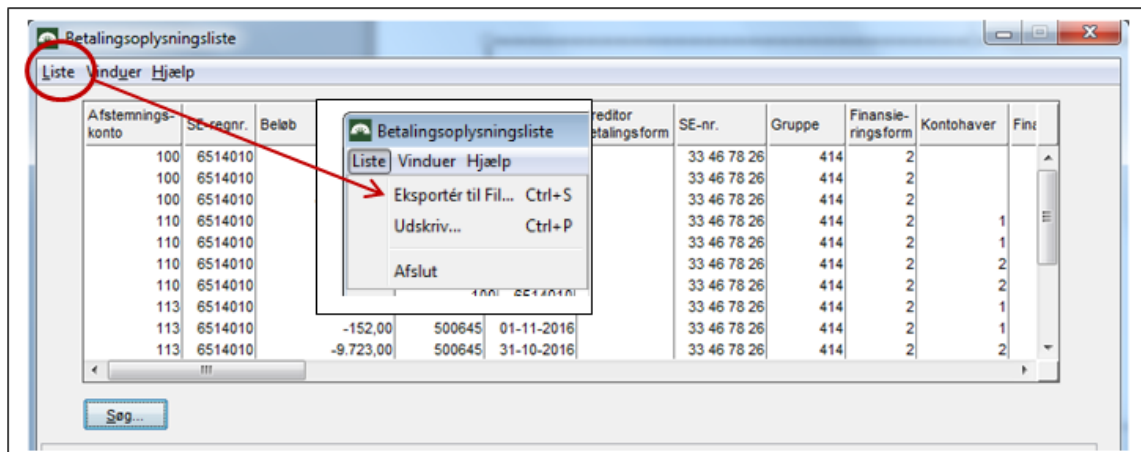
Betalingsoplysningsliste

Liste Vinduer Hjælp

| Afstemnings-konto | SE-regnr. | Beløb | | | Kreditor betalingsform | SE-nr. | Gruppe | Finansie-ringsform | Kontohaver | Fina |
|---|---|---|---|---|---|---|---|---|---|---|
| 100 | 6514010 | | | | | 33 46 78 26 | 414 | 2 | | |
| 100 | 6514010 | | | | | 33 46 78 26 | 414 | 2 | | |
| 100 | 6514010 | | | | | 33 46 78 26 | 414 | 2 | | |
| 110 | 6514010 | | | | | 33 46 78 26 | 414 | 2 | 1 | |
| 110 | 6514010 | | | | | 33 46 78 26 | 414 | 2 | 1 | |
| 110 | 6514010 | | | | | 33 46 78 26 | 414 | 2 | 2 | |
| 110 | 6514010 | | | | | 33 46 78 26 | 414 | 2 | 2 | |
| 113 | 6514010 | | 100 | 6514010 | | 33 46 78 26 | 414 | 2 | 1 | |
| 113 | 6514010 | -152,00 | 500645 | 01-11-2016 | | 33 46 78 26 | 414 | 2 | 1 | |
| 113 | 6514010 | -9.723,00 | 500645 | 31-10-2016 | | 33 46 78 26 | 414 | 2 | 2 | |

Søg...

Betalingsoplysningsliste

Liste Vinduer Hjælp

Eksportér til Fil... Ctrl+S
Udskriv... Ctrl+P
Afslut